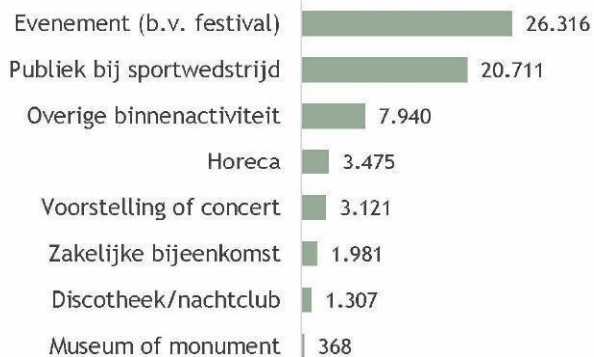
| | |
|---|---|
| Evenement (b.v. festival) | 26.316 |
| Publiek bij sportwedstrijd | 20.711 |
| Overige binnenactiviteit | 7.940 |
| Horeca | 3.475 |
| Voorstelling of concert | 3.121 |
| Zakelijke bijeenkomst | 1.981 |
| Discotheek/nachtclub | 1.307 |
| Museum of monument | 368 |